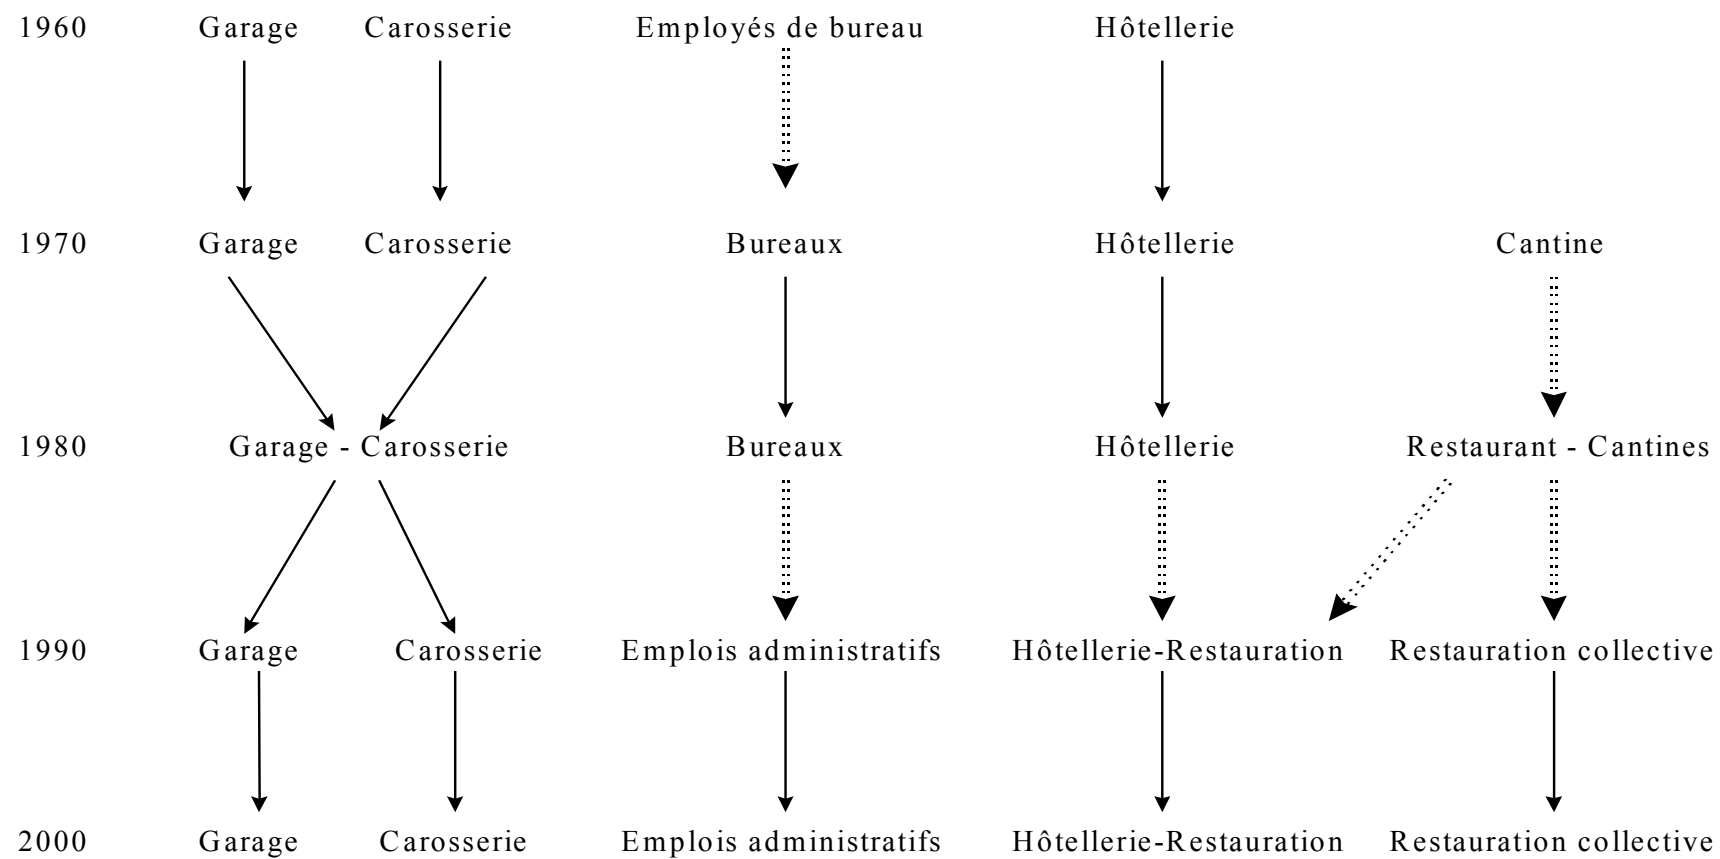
1960 Garage Carosserie Employés de bureau Hôtellerie

1970 Garage Carosserie Bureaux Hôtellerie Cantine

1980 Garage - Carosserie Bureaux Hôtellerie Restaurant - Cantines

1990 Garage Carosserie Emplois administratifs Hôtellerie-Restauration Restauration collective

2000 Garage Carosserie Emplois administratifs Hôtellerie-Restauration Restauration collective